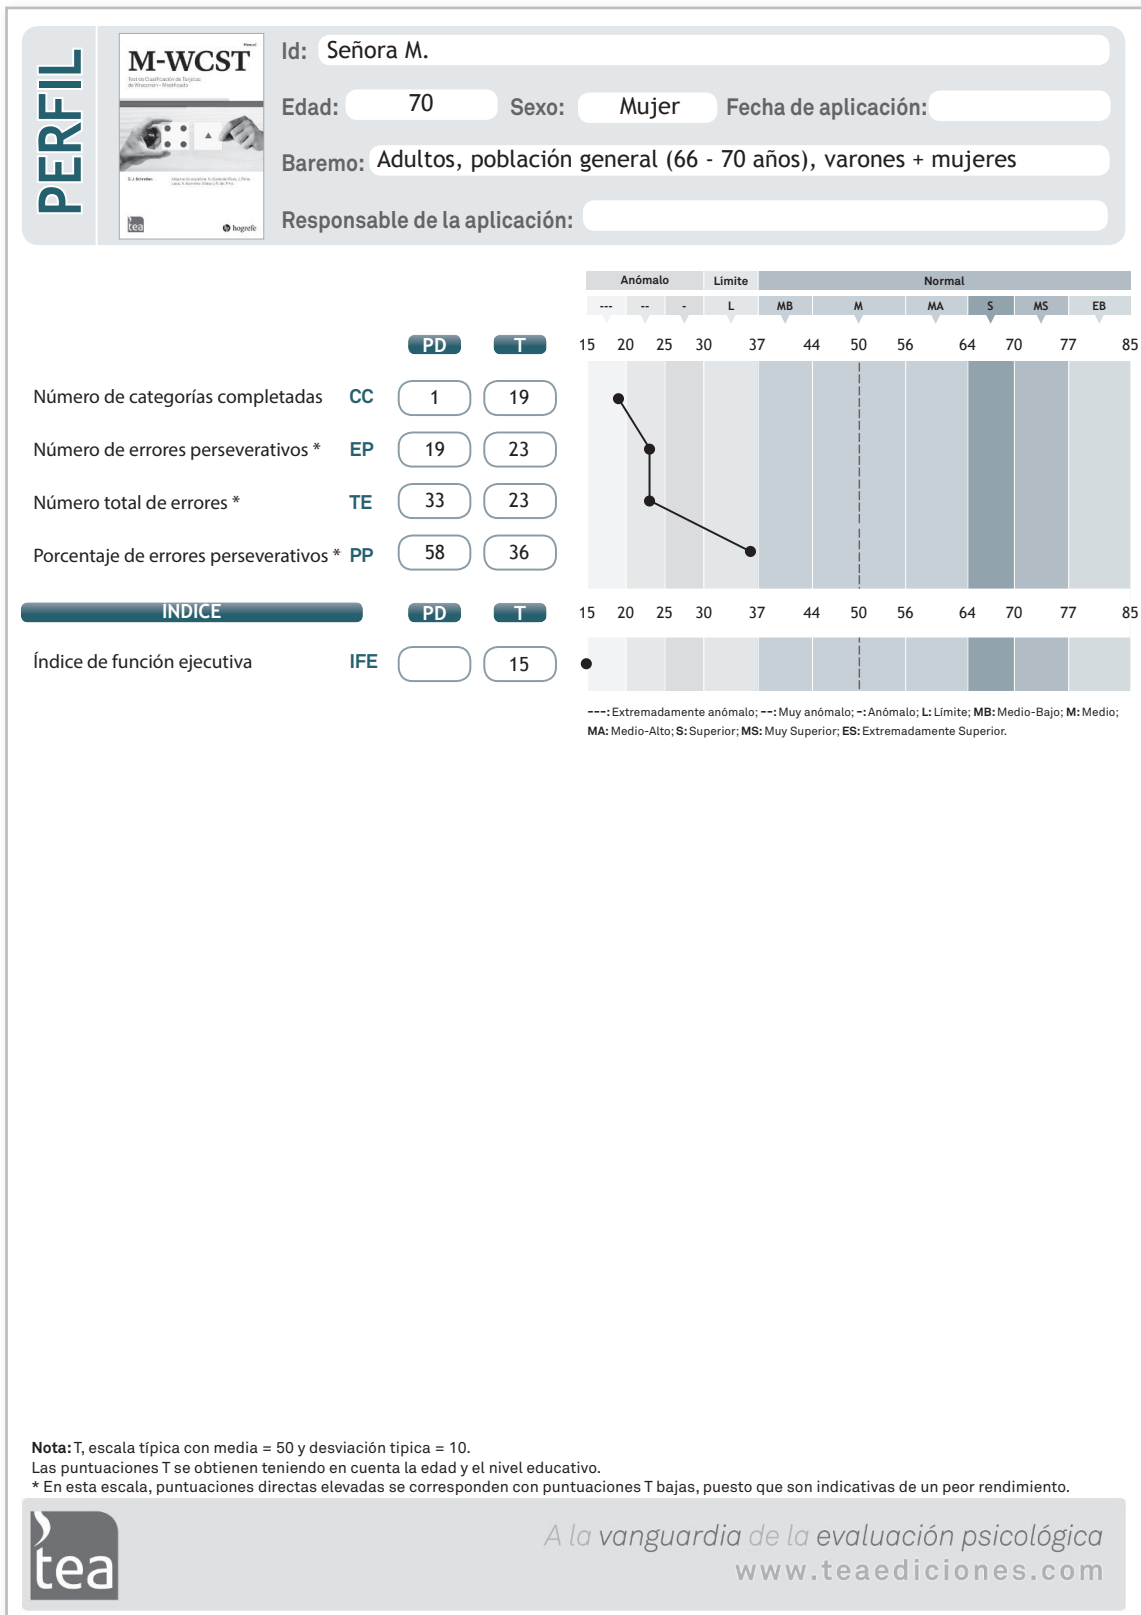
PERFIL

M-WCST

Id: Señora M.

Edad: 70 Sexo: Mujer Fecha de aplicación:

Baremo: Adultos, población general (66 - 70 años), varones + mujeres

Responsable de la aplicación:

| Anómalo | | | Límite | Normal | | | | | |
|---|---|---|---|---|---|---|---|---|---|
| --- | -- | - | L | MB | M | MA | S | MS | EB |

PD T 15 20 25 30 37 44 50 56 64 70 77 85

| | | PD | T |
|---|---|---|---|
| Número de categorías completadas | CC | 1 | 19 |
| Número de errores perseverativos * | EP | 19 | 23 |
| Número total de errores * | TE | 33 | 23 |
| Porcentaje de errores perseverativos * | PP | 58 | 36 |

INDICE PD T 15 20 25 30 37 44 50 56 64 70 77 85

| | | PD | T |
|---|---|---|---|
| Índice de función ejecutiva | IFE | | 15 |

---: Extremadamente anómalo; --: Muy anómalo; -: Anómalo; L: Límite; MB: Medio-Bajo; M: Medio; MA: Medio-Alto; S: Superior; MS: Muy Superior; ES: Extremadamente Superior.

Nota: T, escala típica con media = 50 y desviación tipica = 10.
Las puntuaciones T se obtienen teniendo en cuenta la edad y el nivel educativo.
* En esta escala, puntuaciones directas elevadas se corresponden con puntuaciones T bajas, puesto que son indicativas de un peor rendimiento.

tea

A la vanguardia de la evaluación psicológica
www.teaediciones.com